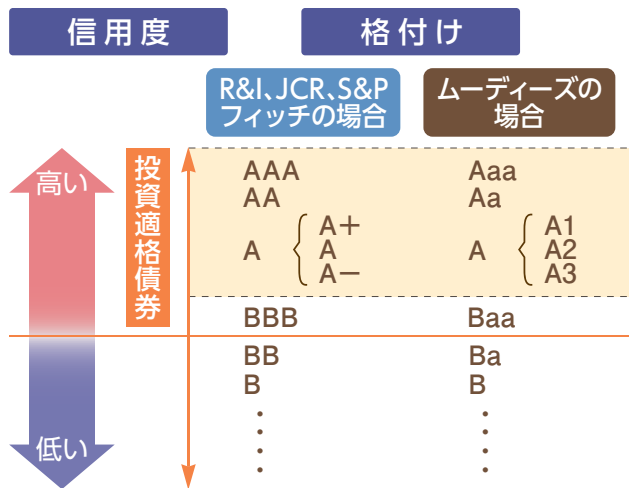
信用度

格付け

R&I、JCR、S&P
フィッチの場合

ムーディーズの
場合

高い

低い

投資適格債券

| | |
|---|---|
| AAA | Aaa |
| AA | Aa |
| A { A+ A A− | A { A1 A2 A3 |
| BBB | Baa |
| BB | Ba |
| B | B |
| ⋮ | ⋮ |